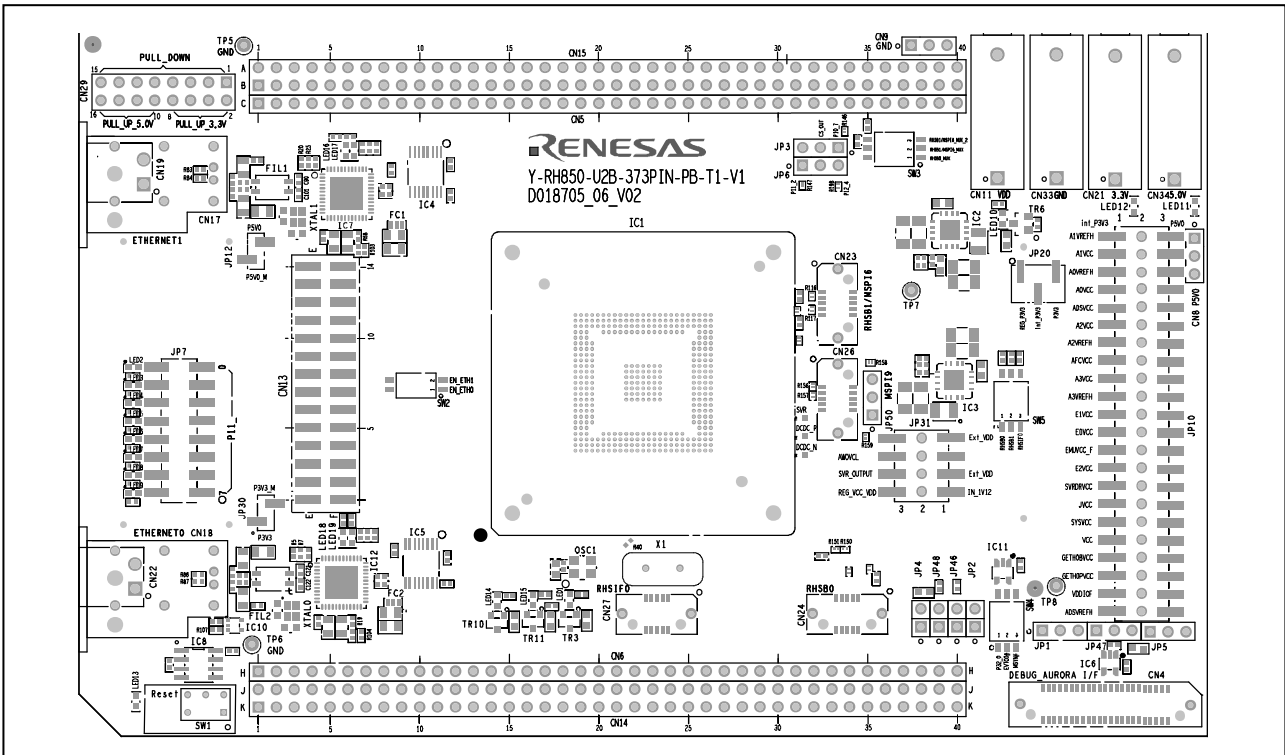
PULL_DOWN
15 1
CN29
16 10 8 2
PULL_UP_5.0V PULL_UP_3.3V
TP5 GND
1 5 10 15 20 25 30 35 40
CN15
A
B
C
CN5
CN9 GND
RENESAS
Y-RH850-U2B-373PIN-PB-T1-V1
D018705_06_V02
JP3
JP6
SW3
CN11 VDD
CN33GND
CN21 3.3V
CN345.0V
LED12
LED11
CN19
CN17
ETHERNET1
FIL1
XTAL1
IC7
IC4
FC1
IC1
JP12
P5VO
P5VO_M
E
14
CN13
10
5
1
F
JP7
P11
LED2
0
7
EN_ETH1
EN_ETH0
SW2
CN23
RH5B1/MSPI6
CN26
MSPI9
JP50
IC3
SW5
TP7
JP31
SVR
DCDC_P
DCDC_N
AWOVCL
SVR_OUTPUT
REG_VCC_VDD
Ext_VDD
Ext_VDD
IN_1V12
3 2 1
IC2
LED10
TR6
JP20
Int_P3V3
1 2 3
P5VO
A1VREFH
A1VCC
A0VREFH
A0VCC
AD5VCC
A2VCC
A2VREFH
AFCVCC
A3VCC
A3VREFH
E1VCC
E0VCC
EMUVCC_F
E2VCC
SVRDRVCC
JVCC
SYSVCC
VCC
GETH0BVCC
GETHBPVCC
VDDIOF
ADSVREFH
CN8 P5VO
JP10
JP30
P3V3_M
P3V3
ETHERNETO CN18
CN22
LED18
LED19
FIL2
XTAL0
IC12
IC5
FC2
IC10
IC8
TP6 GND
Reset
SW1
OSC1
X1
RH5IF0
CN27
TR10
TR11
TR3
LED14
LED15
RH5B0
CN24
JP4
JP48
JP46
JP2
IC11
TP8
SW4
JP1
JP47
JP5
IC6
DEBUG_AURORA I/F
CN4
CN6
H
J
K
1 5 10 15 20 25 30 35 40
CN14